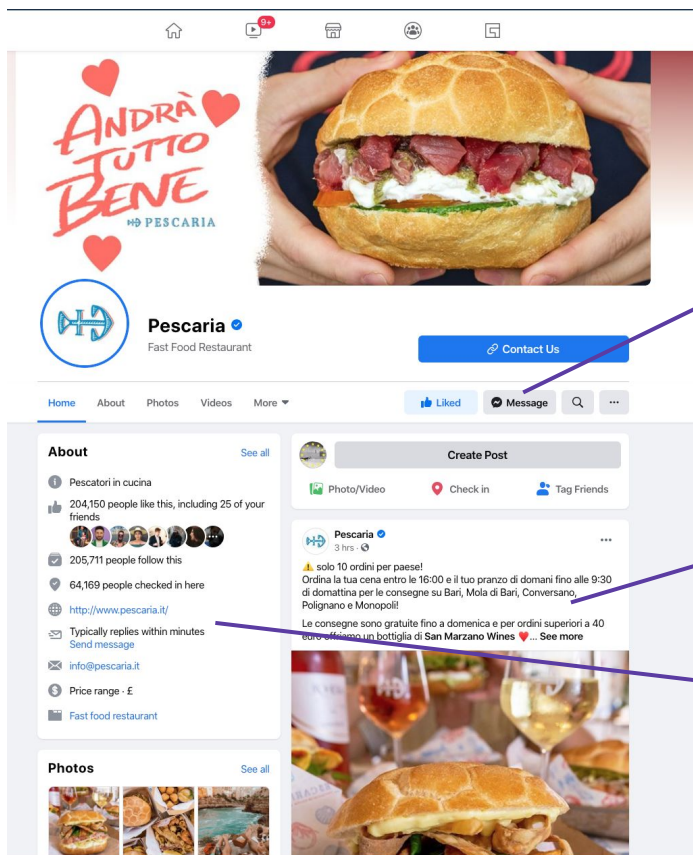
9+

ANDRÀ TUTTO BENE
PESCARIA

Pescaria
Fast Food Restaurant

Contact Us

Home About Photos Videos More

Liked Message

About
See all

Pescatori in cucina

204,150 people like this, including 25 of your friends

205,711 people follow this

64,169 people checked in here

http://www.pescaria.it/

Typically replies within minutes
Send message

info@pescaria.it

Price range · £

Fast food restaurant

Photos
See all

Create Post

Photo/Video Check in Tag Friends

Pescaria
3 hrs ·

⚠️ solo 10 ordini per paese!
Ordina la tua cena entro le 16:00 e il tuo pranzo di domani fino alle 9:30 di domattina per le consegne su Bari, Mola di Bari, Conversano, Polignano e Monopoli!

Le consegne sono gratuite fino a domenica e per ordini superiori a 40 euro offriamo un bottiglia di San Marzano Wines ❤️... See more